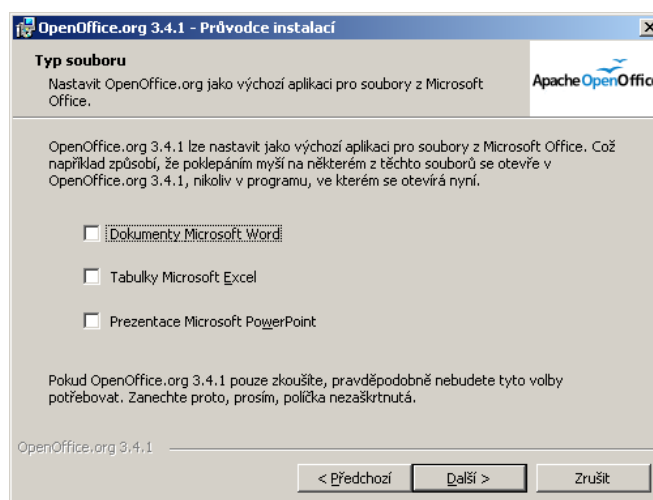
OpenOffice.org 3.4.1 - Průvodce instalací

Typ souboru

Nastavit OpenOffice.org jako výchozí aplikaci pro soubory z Microsoft Office.

Apache OpenOffic

OpenOffice.org 3.4.1 lze nastavit jako výchozí aplikaci pro soubory z Microsoft Office. Což například způsobí, že poklepáním myší na některém z těchto souborů se otevře v OpenOffice.org 3.4.1, nikoliv v programu, ve kterém se otevírá nyní.

Dokumenty Microsoft Word

Tabulky Microsoft Excel

Prezentace Microsoft PowerPoint

Pokud OpenOffice.org 3.4.1 pouze zkoušíte, pravděpodobně nebudete tyto volby potřebovat. Zanechte proto, prosím, políčka nezaškrtnutá.

OpenOffice.org 3.4.1

< Předchozí

Další >

Zrušit